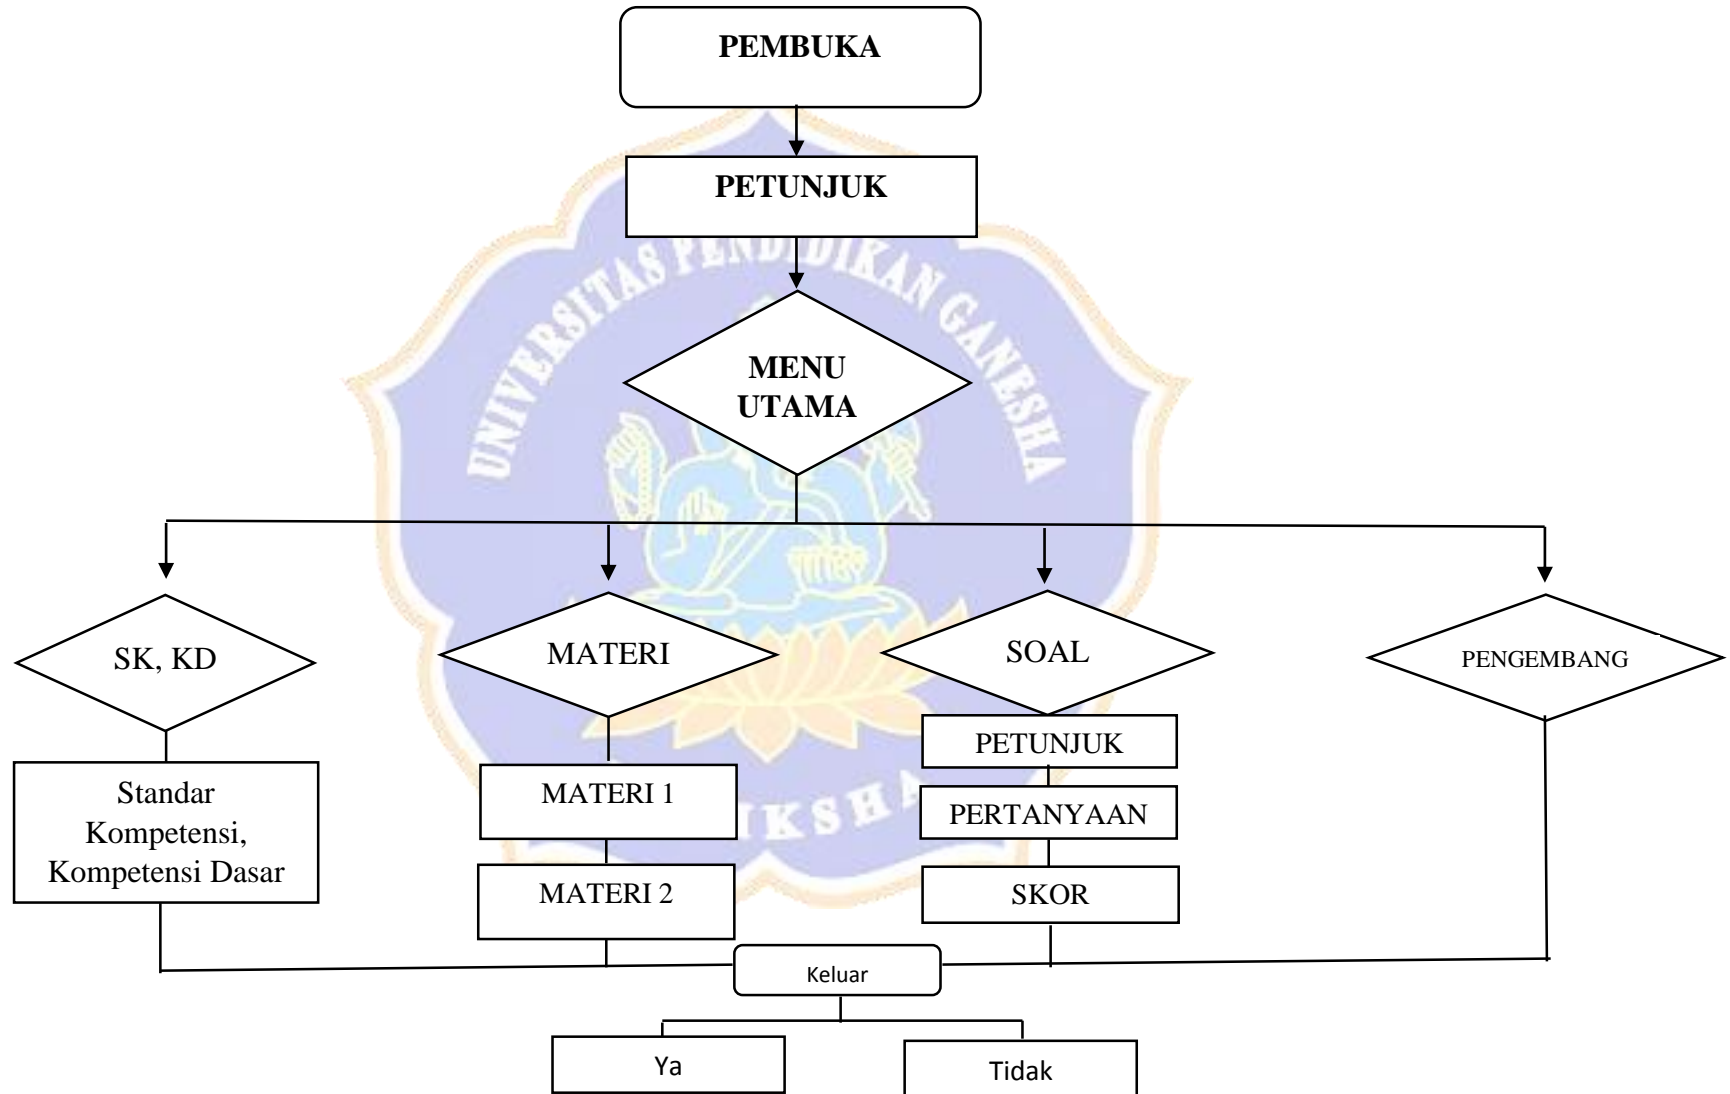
PEMBUKA

PETUNJUK

MENU UTAMA

SK, KD

MATERI

SOAL

PENGEMBANG

Standar Kompetensi, Kompetensi Dasar

MATERI 1

MATERI 2

PETUNJUK

PERTANYAAN

SKOR

Keluar

Ya

Tidak

UNIVERSITAS PENDIDIKAN GANESHA

UNDIKSHA